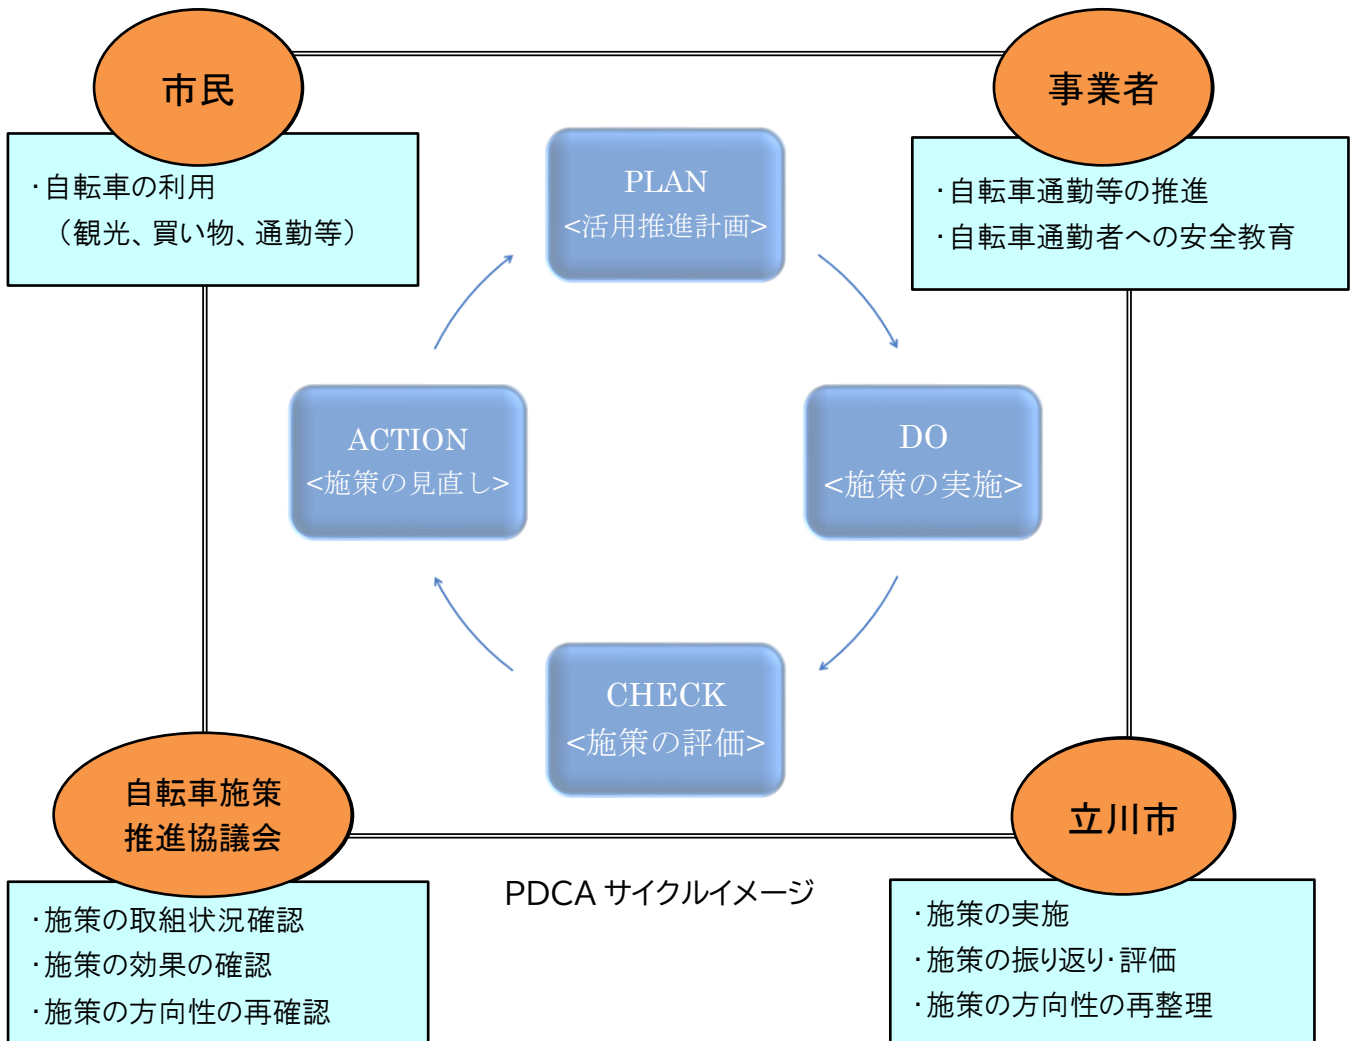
市民

・自転車の利用
（観光、買い物、通勤等）

事業者

・自転車通勤等の推進
・自転車通勤者への安全教育

PLAN
<活用推進計画>

ACTION
<施策の見直し>

DO
<施策の実施>

CHECK
<施策の評価>

自転車施策推進協議会

・施策の取組状況確認
・施策の効果の確認
・施策の方向性の再確認

PDCA サイクルイメージ

立川市

・施策の実施
・施策の振り返り・評価
・施策の方向性の再整理